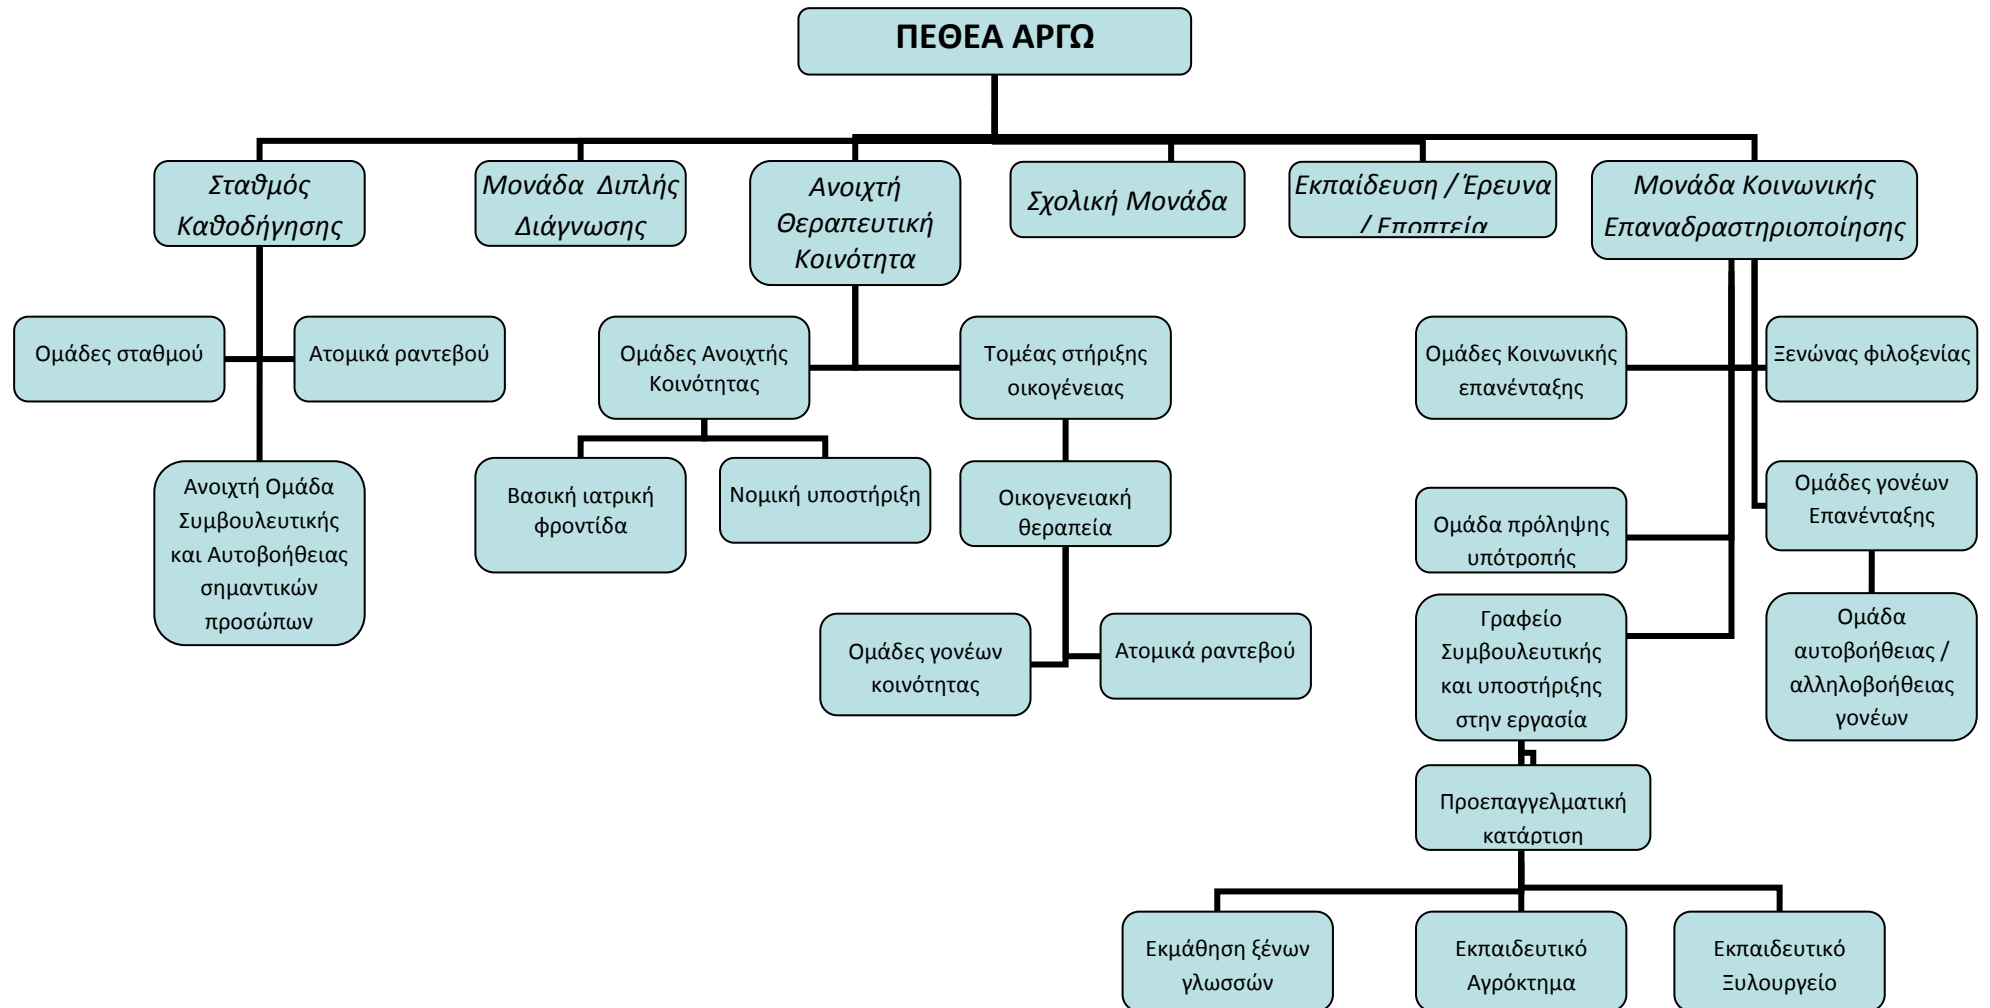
ΠΕΘΕΑ ΑΡΓΩ

Σταθμός Καθοδήγησης

Μονάδα Διπλής Διάγνωσης

Ανοιχτή Θεραπευτική Κοινότητα

Σχολική Μονάδα

Εκπαίδευση / Έρευνα / Εποπτεία

Μονάδα Κοινωνικής Επαναδραστηριοποίησης

Ομάδες σταθμού

Ατομικά ραντεβού

Ανοιχτή Ομάδα Συμβουλευτικής και Αυτοβοήθειας σημαντικών προσώπων

Ομάδες Ανοιχτής Κοινότητας

Τομέας στήριξης οικογένειας

Βασική ιατρική φροντίδα

Νομική υποστήριξη

Οικογενειακή θεραπεία

Ομάδες γονέων κοινότητας

Ατομικά ραντεβού

Ομάδες Κοινωνικής επανένταξης

Ξενώνας φιλοξενίας

Ομάδες γονέων Επανένταξης

Ομάδα πρόληψης υπότροπής

Γραφείο Συμβουλευτικής και υποστήριξης στην εργασία

Ομάδα αυτοβοήθειας / αλληλοβοήθειας γονέων

Προεπαγγελματική κατάρτιση

Εκμάθηση ξένων γλωσσών

Εκπαιδευτικό Αγρόκτημα

Εκπαιδευτικό Ξυλουργείο